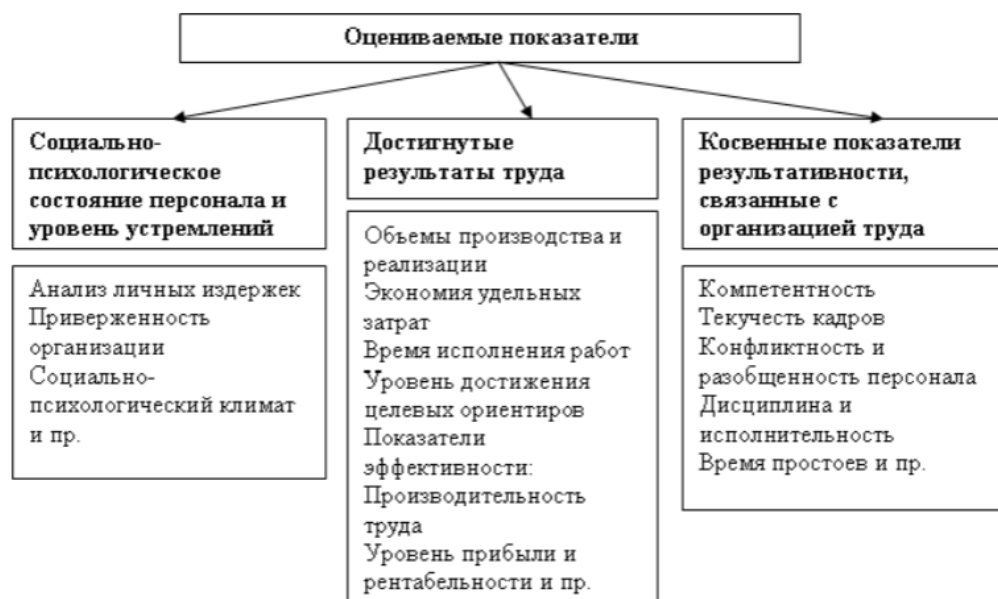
Оцениваемые показатели

Социально-психологическое состояние персонала и уровень устремлений

Анализ личных издержек
Приверженность организации
Социально-психологический климат и пр.

Достигнутые результаты труда

Объемы производства и реализации
Экономия удельных затрат
Время исполнения работ
Уровень достижения целевых ориентиров
Показатели эффективности:
Производительность труда
Уровень прибыли и рентабельности и пр.

Косвенные показатели результативности, связанные с организацией труда

Компетентность
Текучесть кадров
Конфликтность и разобщенность персонала
Дисциплина и исполнительность
Время простоев и пр.